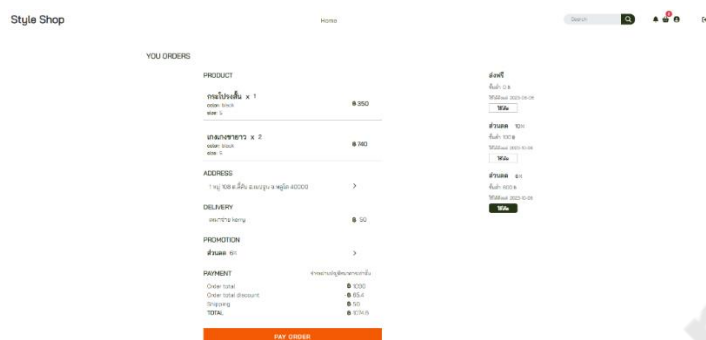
Style Shop

Home

Search

YOU ORDERS

PRODUCT

กางเกงขาสั้น x 1
color: black
size: L

฿ 350

กางเกงขายาว x 2
color: black
size: L

฿ 740

ADDRESS

1 หมู่ 108 ต.ศิลา อ.เมืองขอนแก่น จ.ขอนแก่น 40000

>

DELIVERY

ขนส่งทาง Kerry

฿ 50

PROMOTION

ส่วนลด 6%

>

PAYMENT

ชำระผ่านบัญชีธนาคารเท่านั้น

Order total ฿ 1030
Order total discount -฿ 65.4
Shipping ฿ 50
TOTAL ฿ 1014.6

PAY ORDER

ส่งฟรี
ขั้นต่ำ 0 ฿
ใช้ได้ถึง 2023-09-06
ใช้โค้ด

ส่วนลด 10%
ขั้นต่ำ 100 ฿
ใช้ได้ถึง 2023-10-06
ใช้โค้ด

ส่วนลด 6%
ขั้นต่ำ 600 ฿
ใช้ได้ถึง 2023-10-06
ใช้โค้ด